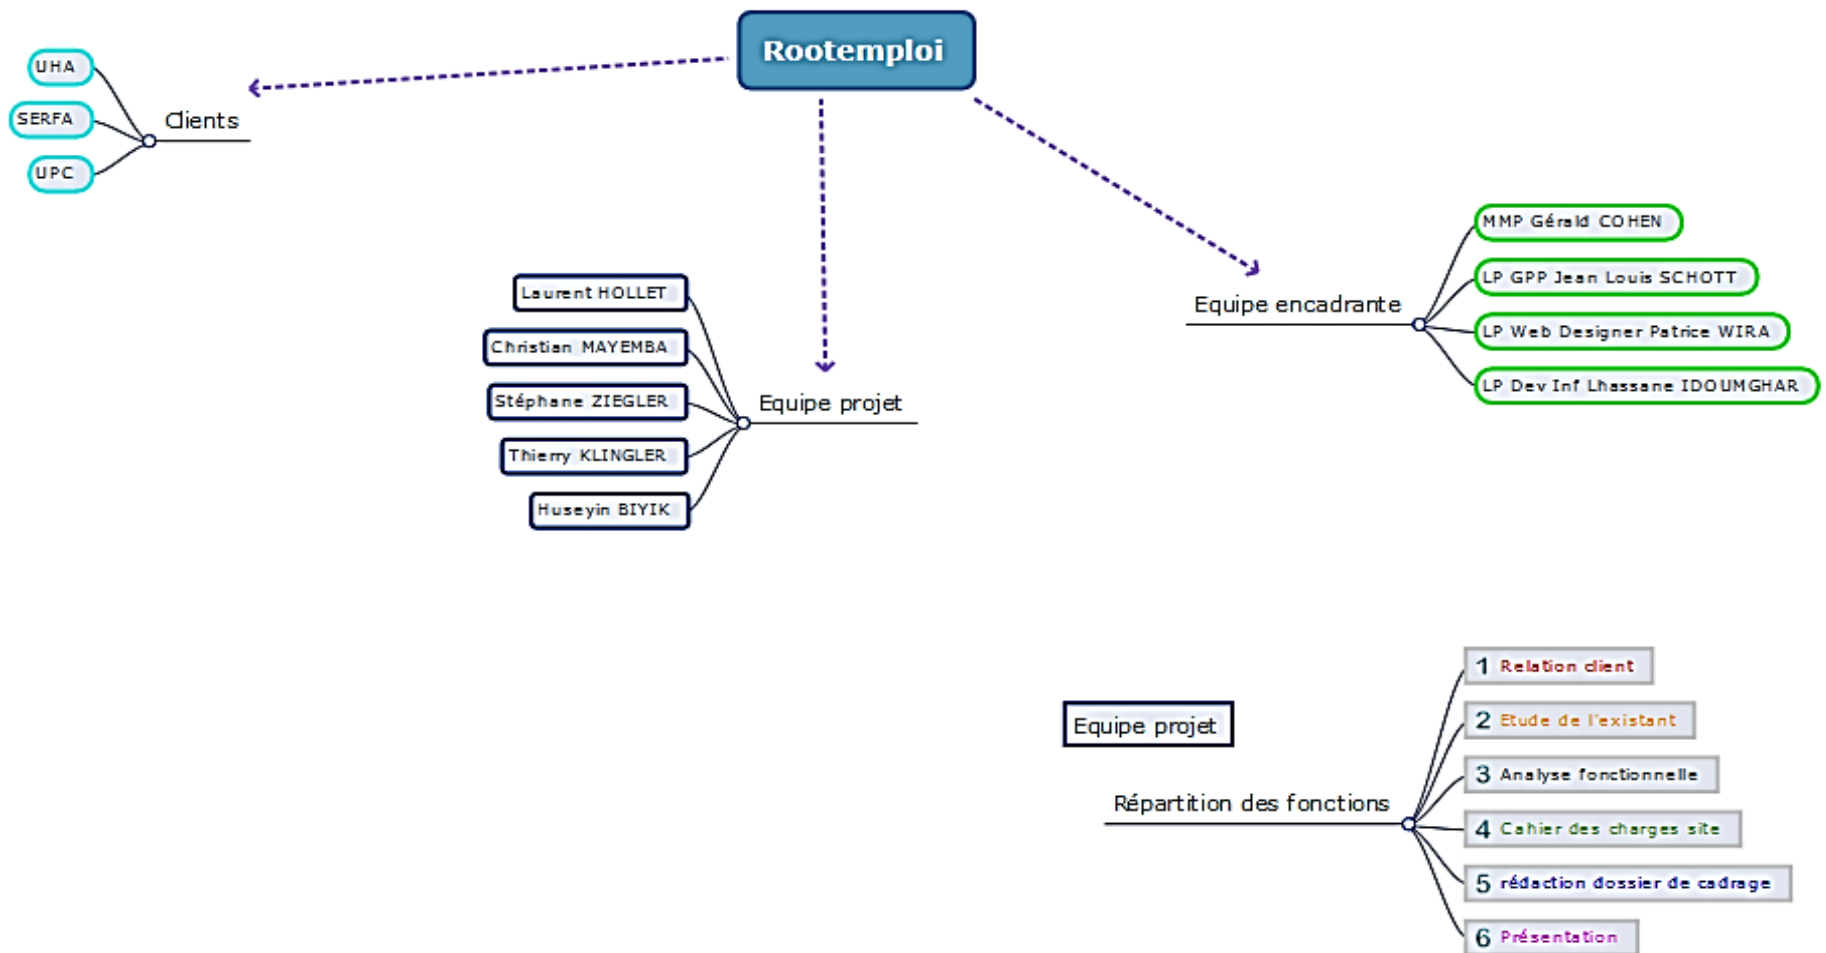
Rootemploi

Clients
UHA
SERFA
UPC

Equipe projet
Laurent HOLLET
Christian MAYEMBA
Stéphane ZIEGLER
Thierry KLINGLER
Huseyin BIYIK

Equipe encadrante
MMP Gérald COHEN
LP GPP Jean Louis SCHOTT
LP Web Designer Patrice WIRA
LP Dev Inf Lhassane IDOUMGHAR

Equipe projet

Répartition des fonctions
1 Relation client
2 Etude de l'existant
3 Analyse fonctionnelle
4 Cahier des charges site
5 rédaction dossier de cadrage
6 Présentation